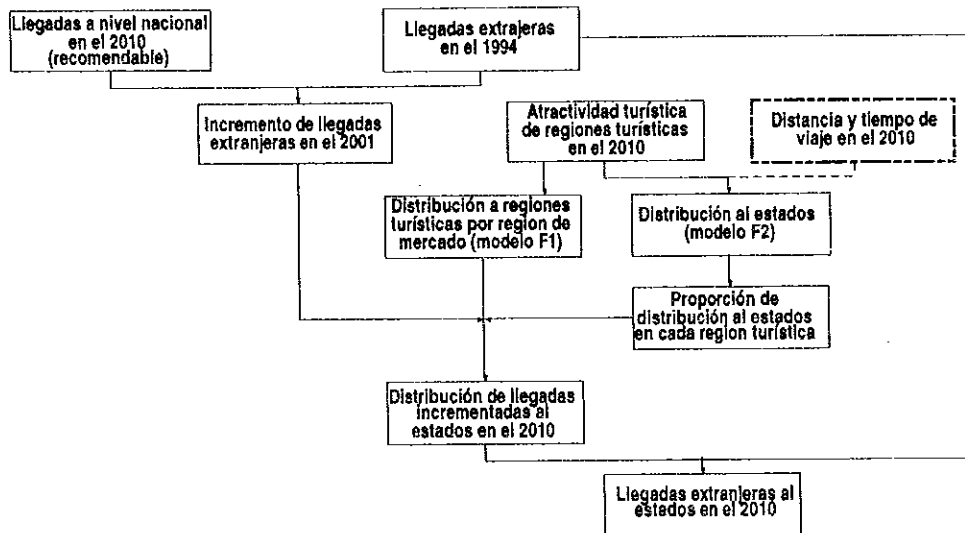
Llegadas a nivel nacional en el 2010 (recomendable)

Llegadas extrajeras en el 1994

Incremento de llegadas extranjeras en el 2001

Atractividad turística de regiones turísticas en el 2010

Distancia y tiempo de viaje en el 2010

Distribución a regiones turísticas por region de mercado (modelo F1)

Distribución al estados (modelo F2)

Proporción de distribución al estados en cada region turística

Distribución de llegadas incrementadas al estados en el 2010

Llegadas extranjeras al estados en el 2010